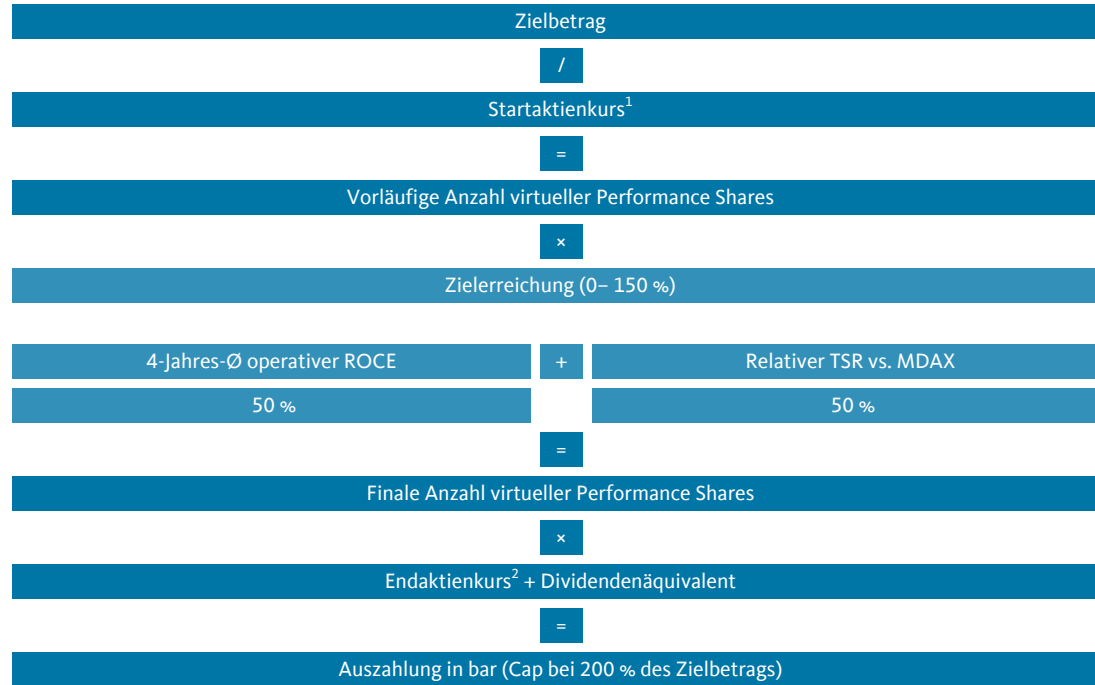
Zielbetrag

/

Startaktienkurs$^1$

=

Vorläufige Anzahl virtueller Performance Shares

×

Zielerreichung (0– 150 %)

4-Jahres-Ø operativer ROCE

+

Relativer TSR vs. MDAX

50 %

50 %

=

Finale Anzahl virtueller Performance Shares

×

Endaktienkurs$^2$ + Dividendenäquivalent

=

Auszahlung in bar (Cap bei 200 % des Zielbetrags)